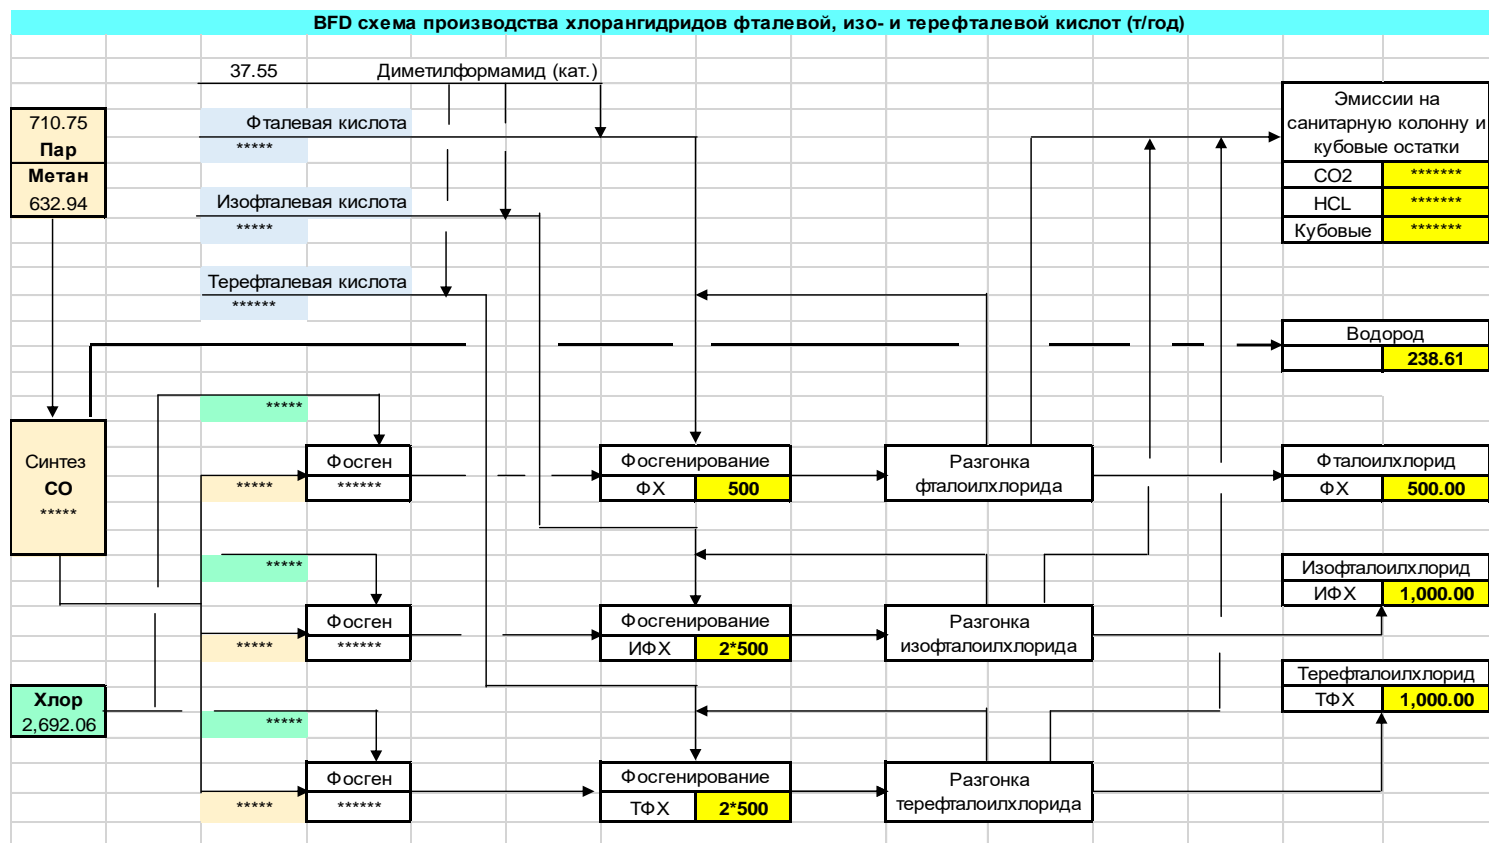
BFD схема производства хлорангидридов фталевой, изо- и терефталевой кислот (т/год)

37.55
Диметилформамид (кат.)

710.75
Пар
Метан
632.94

Фталевая кислота
*****
Изофталевая кислота
*****
Терефталевая кислота
******

Эмиссии на санитарную колонну и кубовые остатки

| CO2 | ******* |
|---|---|
| HCL | ******* |
| Кубовые | ******* |

Водород
238.61

Синтез
CO
*****

*****
*****
Фосген
******

Фосгенирование
ФХ
500

Разгонка фталоилхлорида

Фталоилхлорид
ФХ
500.00

*****
*****
Фосген
******

Фосгенирование
ИФХ
2*500

Разгонка изофталоилхлорида

Изофталоилхлорид
ИФХ
1,000.00

Хлор
2,692.06

*****
*****
Фосген
******

Фосгенирование
ТФХ
2*500

Разгонка терефталоилхлорида

Терефталоилхлорид
ТФХ
1,000.00